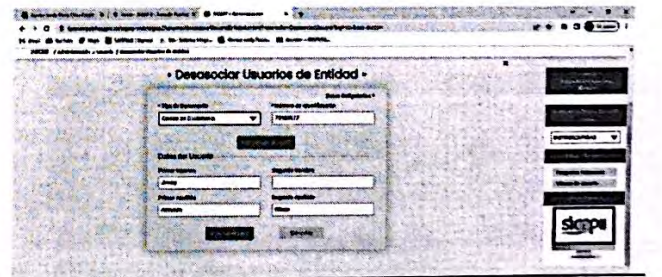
- Desasociar Usuarios de Entidad -

Datos Obligatorios *

* Tipo de Documento

Cedula de Ciudadania

* Número de Identificación

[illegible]

Datos del Usuario

Primer Nombre

Jenny

Segundo Nombre

Primer Apellido

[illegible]

Segundo Apellido

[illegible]

sigep